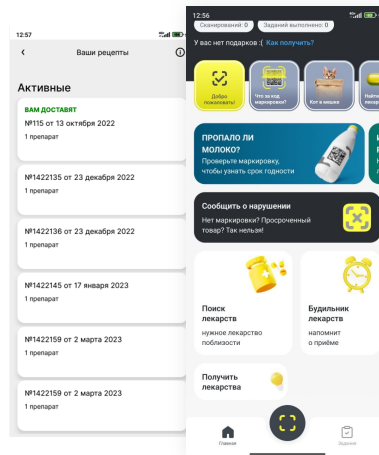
12:57

Ваши рецепты

Активные

ВАМ ДОСТАВЯТ
№115 от 13 октября 2022
1 препарат

№1422135 от 23 декабря 2022
1 препарат

№1422136 от 23 декабря 2022
1 препарат

№1422145 от 17 января 2023
1 препарат

№1422159 от 2 марта 2023
1 препарат

№1422159 от 2 марта 2023
1 препарат

12:56

Сканировано: 0

Заданий выполнено: 0

У вас нет подарков :( Как получить?

Добро пожаловать!

Что за код маркировки?

Кот в мешке

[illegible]

ПРОПАЛО ЛИ МОЛОКО?
Проверьте маркировку, чтобы узнать срок годности

Сообщить о нарушении
Нет маркировки? Просроченный товар? Так нельзя!

Поиск лекарств
нужное лекарство поблизости

Будильник лекарств
напомнит о приёме

Получить лекарства

Главная

Задания